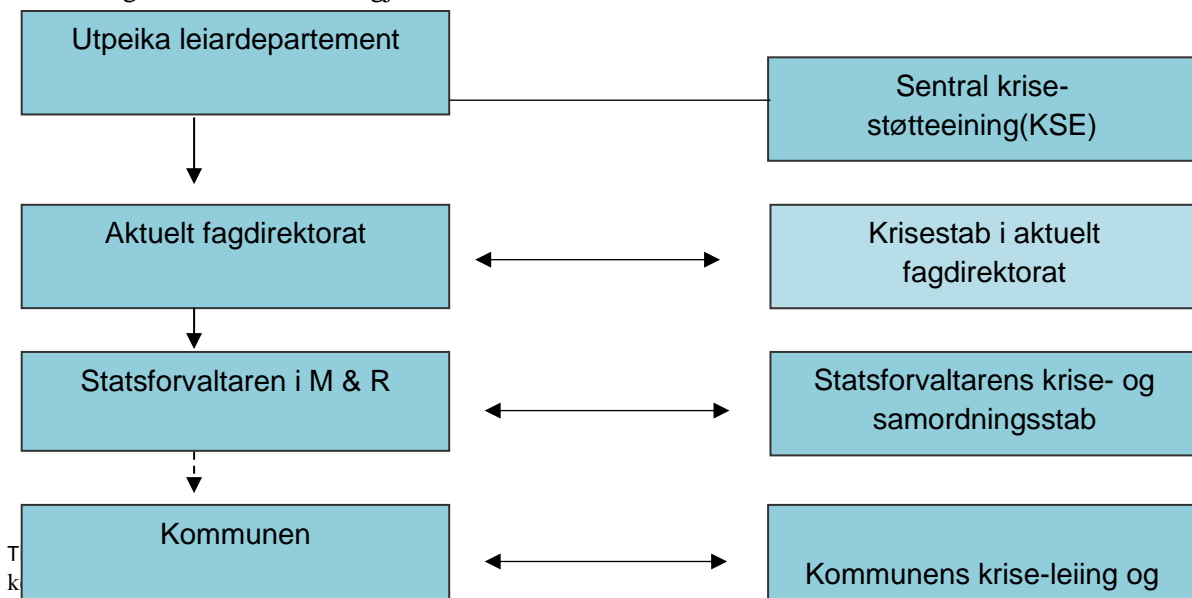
Utpeika leiardepartement

Sentral krisestøtteeining(KSE)

Aktuelt fagdirektorat

Krisestab i aktuelt fagdirektorat

Statsforvaltaren i M & R

Statsforvaltarens krise- og samordningsstab

Kommunen

Kommunens krise-leiing og

T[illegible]
k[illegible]